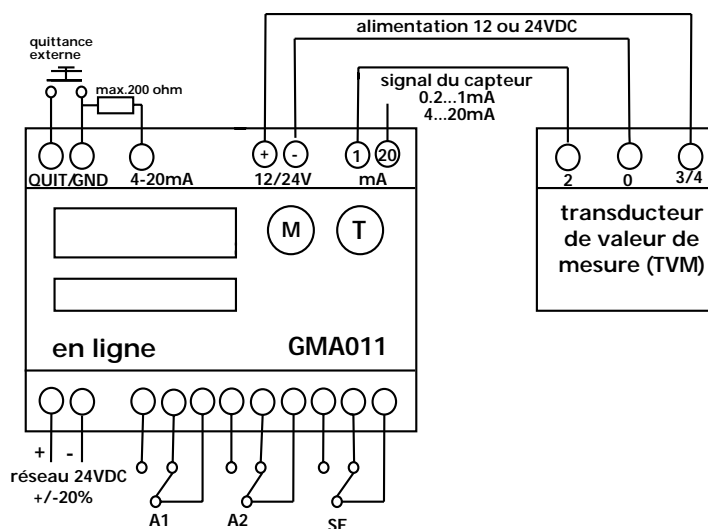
alimentation 12 ou 24VDC

quittance externe

max.200 ohm

signal du capteur
0.2...1mA
4...20mA

QUIT/GND 4-20mA

+ -
12/24V

1 20
mA

2 0 3/4

transducteur de valeur de mesure (TVM)

M T

en ligne GMA011

+ -
réseau 24VDC +/-20%

A1 A2 SF